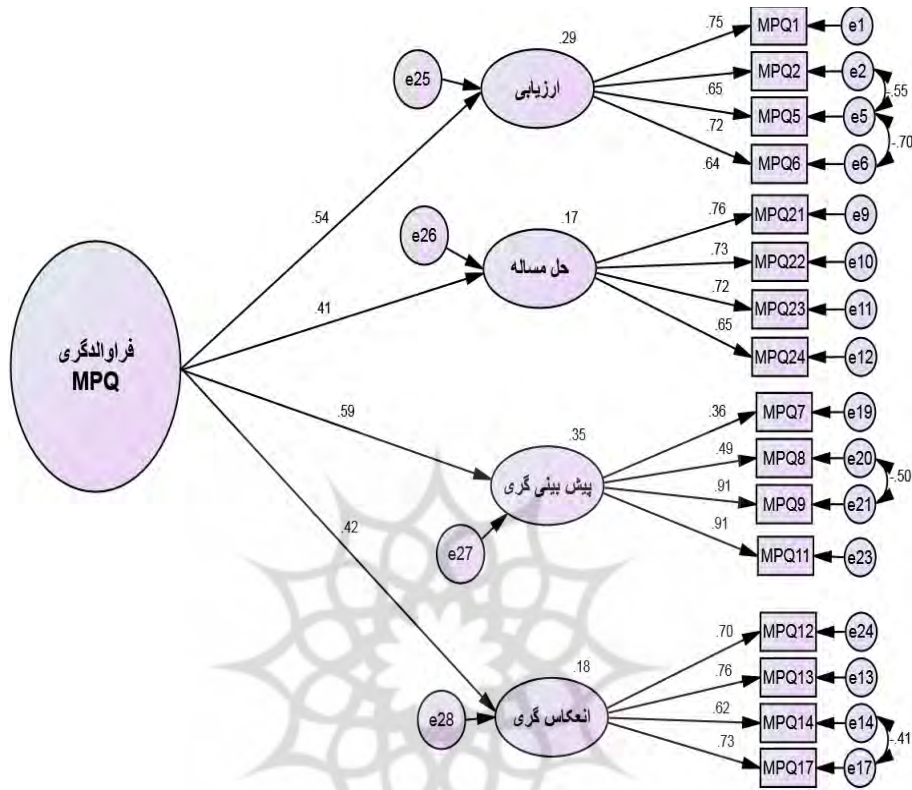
.29
e25
ارزیابی
.75
MPQ1
e1
.65
MPQ2
e2
-.55
.72
MPQ5
e5
-.70
.64
MPQ6
e6
.54
.17
e26
حل مساله
.76
MPQ21
e9
.73
MPQ22
e10
.72
MPQ23
e11
.65
MPQ24
e12
.41
فراوالدگری
MPQ
.59
.35
پیش بینی گری
.36
MPQ7
e19
.49
MPQ8
e20
-.50
.91
MPQ9
e21
.91
MPQ11
e23
e27
.42
.18
.70
MPQ12
e24
.76
MPQ13
e13
e28
انعکاس گری
.62
MPQ14
e14
-.41
.73
MPQ17
e17